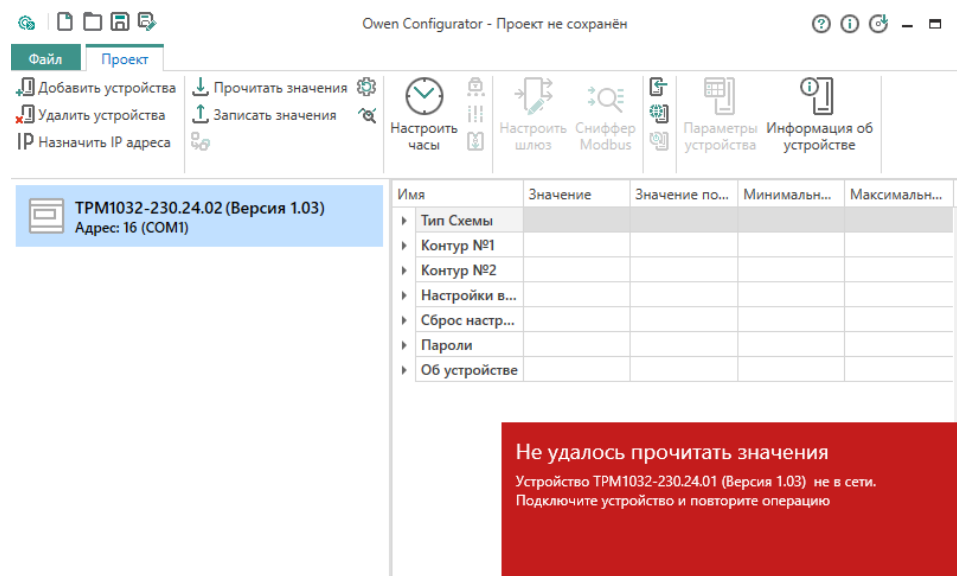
Owen Configurator - Проект не сохранён

Файл Проект

Добавить устройства
Удалить устройства
IP Назначить IP адреса
Прочитать значения
Записать значения
Настроить часы
Настроить шлюз
Сниффер Modbus
Параметры устройства
Информация об устройстве

ТРМ1032-230.24.02 (Версия 1.03)
Адрес: 16 (COM1)

| Имя | Значение | Значение по... | Минимальн... | Максимальн... |
|---|---|---|---|---|
| Тип Схемы | | | | |
| Контур №1 | | | | |
| Контур №2 | | | | |
| Настройки в... | | | | |
| Сброс настр... | | | | |
| Пароли | | | | |
| Об устройстве | | | | |

Не удалось прочитать значения
Устройство ТРМ1032-230.24.01 (Версия 1.03) не в сети.
Подключите устройство и повторите операцию